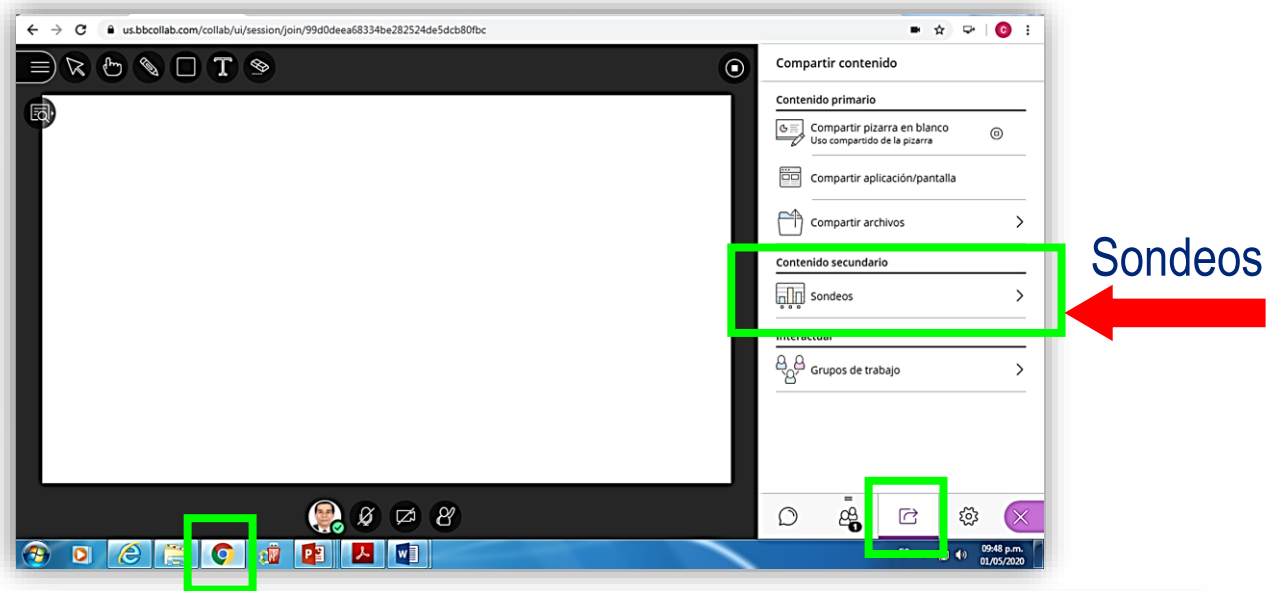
us.bbcollab.com/collab/ui/session/join/99d0deea68334be282524de5dcb80fbc

Compartir contenido

Contenido primario

Compartir pizarra en blanco
Uso compartido de la pizarra

Compartir aplicación/pantalla

Compartir archivos

Contenido secundario

Sondeos

Interactuar

Grupos de trabajo

Sondeos

1

09:48 p.m.
01/05/2020